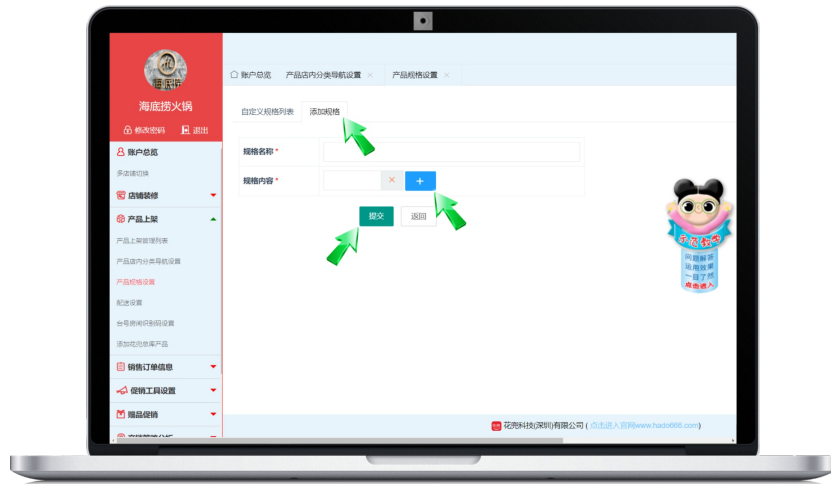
海底捞火锅
修改密码 退出
账户总览
多店铺切换
店铺装修
产品上架
产品上架管理列表
产品店内分类导航设置
产品规格设置
配送设置
台号房间识别码设置
添加花壳总库产品
销售订单信息
促销工具设置
赠品促销

账户总览 产品店内分类导航设置 × 产品规格设置 ×
自定义规格列表 添加规格
规格名称 *
规格内容 * × +
提交 返回

教学
问题解答 运用效果 一目了然 点击进入

花壳科技(深圳)有限公司 ( 点击进入官网www.hado666.com)